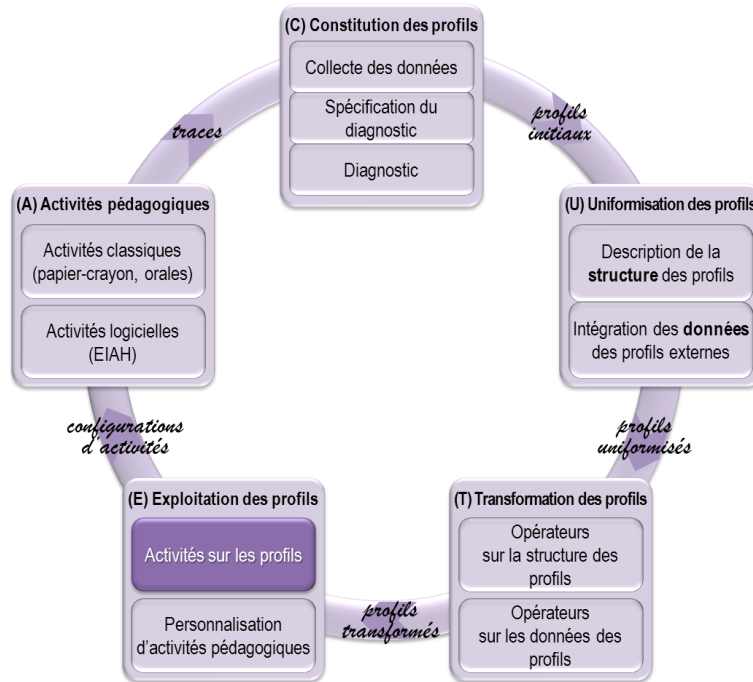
(C) Constitution des profils

Collecte des données

Spécification du diagnostic

Diagnostic

profils initiaux

(U) Uniformisation des profils

Description de la structure des profils

Intégration des données des profils externes

profils uniformisés

(T) Transformation des profils

Opérateurs sur la structure des profils

Opérateurs sur les données des profils

profils transformés

(E) Exploitation des profils

Activités sur les profils

Personnalisation d'activités pédagogiques

configurations d'activités

(A) Activités pédagogiques

Activités classiques (papier-crayon, orales)

Activités logicielles (EIAH)

traces